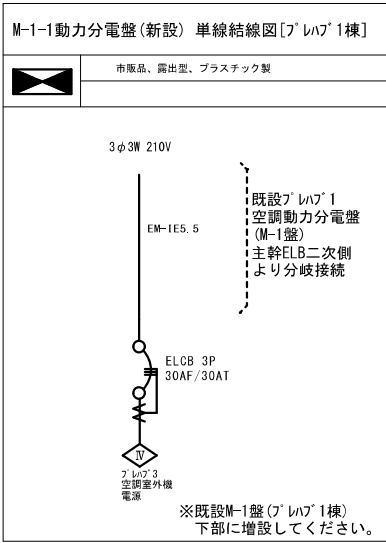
M-1-1動力分電盤(新設) 単線結線図[プレハブ1棟]

市販品、露出型、プラスチック製

3φ3W 210V

EM-IE5.5

既設プレハブ1
空調動力分電盤
(M-1盤)
主幹ELB二次側
より分岐接続

ELCB 3P
30AF/30AT

IV

プレハブ3
空調室外機
電源

※既設M-1盤(プレハブ1棟)
下部に増設してください。